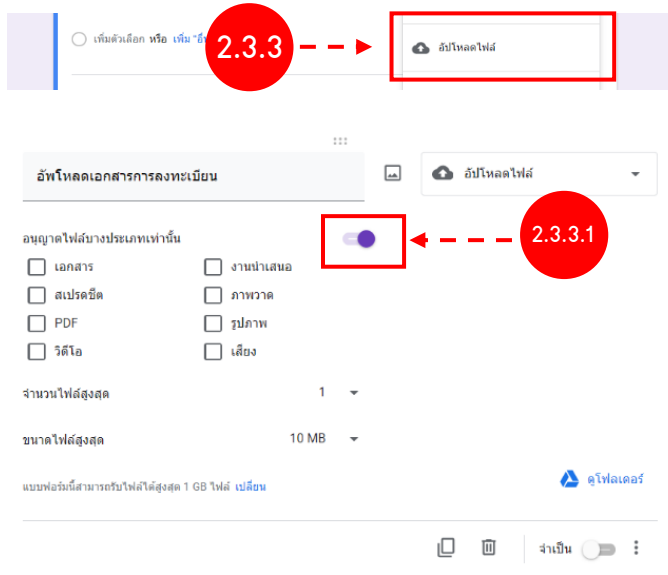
เพิ่มตัวเลือก หรือ เพิ่ม "อื่น

2.3.3

อัปโหลดไฟล์

อัพโหลดเอกสารการลงทะเบียน

อัปโหลดไฟล์

อนุญาตไฟล์บางประเภทเท่านั้น

2.3.3.1

เอกสาร

งานนำเสนอ

สเปรดชีต

ภาพวาด

PDF

รูปภาพ

วิดีโอ

เสียง

จำนวนไฟล์สูงสุด 1

ขนาดไฟล์สูงสุด 10 MB

แบบฟอร์มนี้สามารถรับไฟล์ได้สูงสุด 1 GB ไฟล์ เปลี่ยน

ดูโฟลเดอร์

จำเป็น